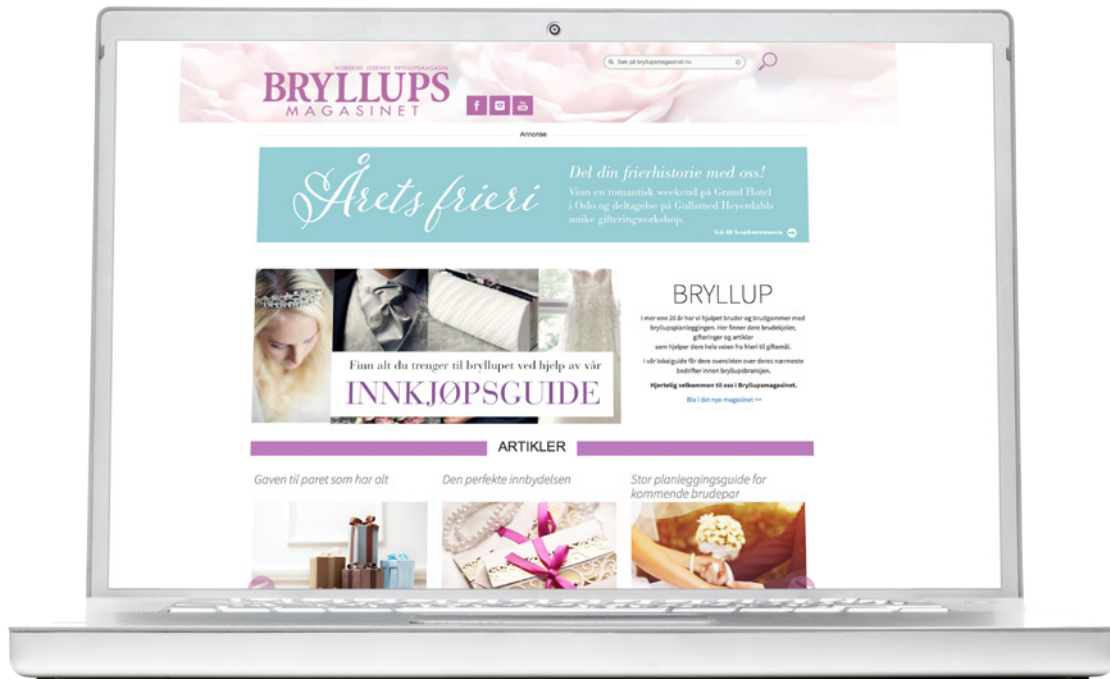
NORGES LEDENDE BRYLLUPSMAGASIN

BRYLLUPS MAGASINET

Søk på bryllupsmagasinet.no

Annonse

Årets frieri

Del din frierhistorie med oss!

Vinn en romantisk weekend på Grand Hotel i Oslo og deltagelse på Gullsmed Heyerdahls unike gifteringworkshop.

Gå til konkurransen

Finn alt du trenger til bryllupet ved hjelp av vår

INNKJØPSGUIDE

BRYLLUP

I mer enn 20 år har vi hjulpet bruder og brudgommer med bryllupsplanleggingen. Her finner dere brudekjoler, gifteringer og artikler som hjelper dere hele veien fra frieri til giftemål.

I vår lokalguide får dere oversikten over dems nærmeste bedrifter innen bryllupsbransjen.

Hjertelig velkommen til oss i Bryllupsmagasinet.

Bla i det nye magasinet >>

ARTIKLER

Gaven til paret som har alt

Den perfekte innbydelsen

Stor planleggingsguide for kommende brudepar